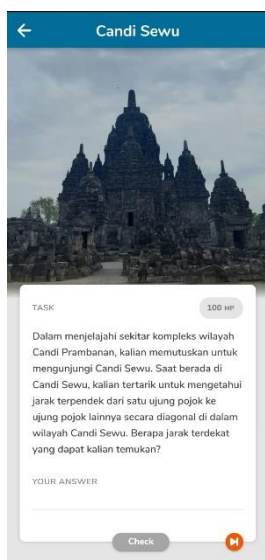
Candi Sewu

TASK

100 HP

Dalam menjelajahi sekitar kompleks wilayah Candi Prambanan, kalian memutuskan untuk mengunjungi Candi Sewu. Saat berada di Candi Sewu, kalian tertarik untuk mengetahui jarak terpendek dari satu ujung pojok ke ujung pojok lainnya secara diagonal di dalam wilayah Candi Sewu. Berapa jarak terdekat yang dapat kalian temukan?

YOUR ANSWER

Check